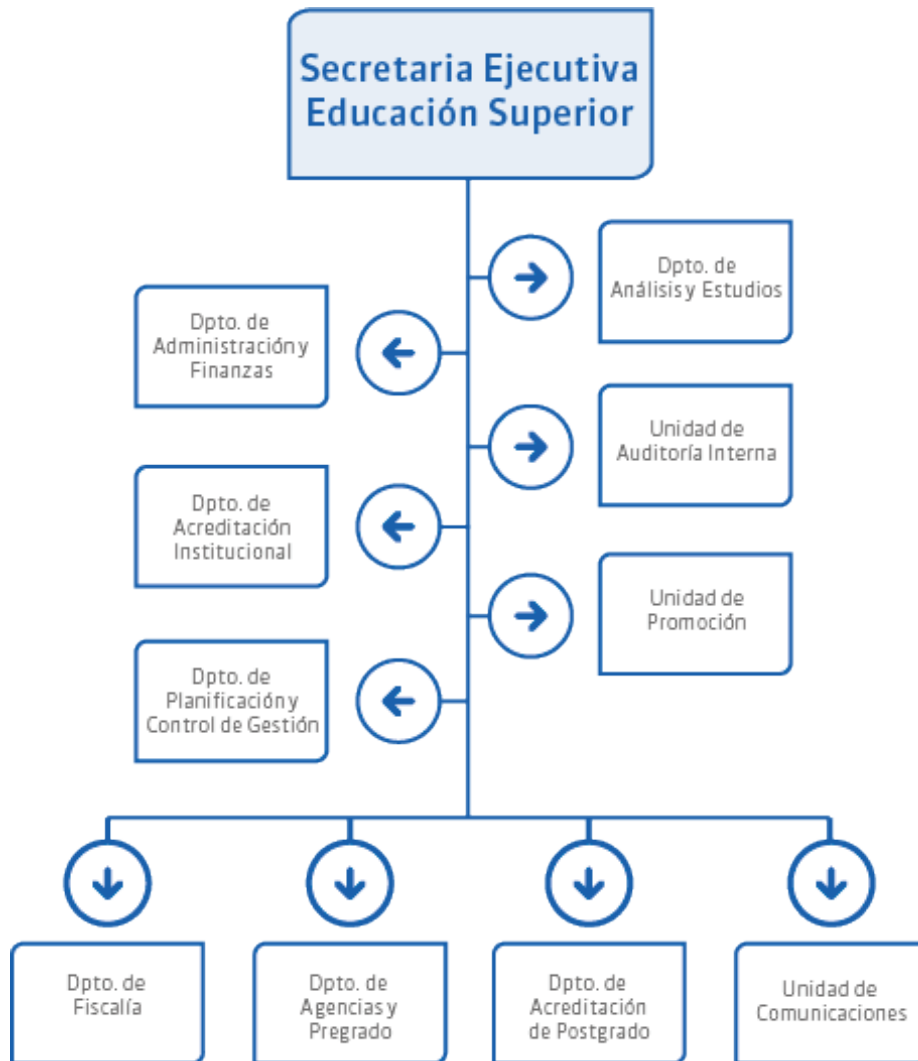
Secretaria Ejecutiva Educación Superior

Dpto. de Análisis y Estudios

Dpto. de Administración y Finanzas

Unidad de Auditoría Interna

Dpto. de Acreditación Institucional

Unidad de Promoción

Dpto. de Planificación y Control de Gestión

Dpto. de Fiscalía

Dpto. de Agencias y Pregrado

Dpto. de Acreditación de Postgrado

Unidad de Comunicaciones